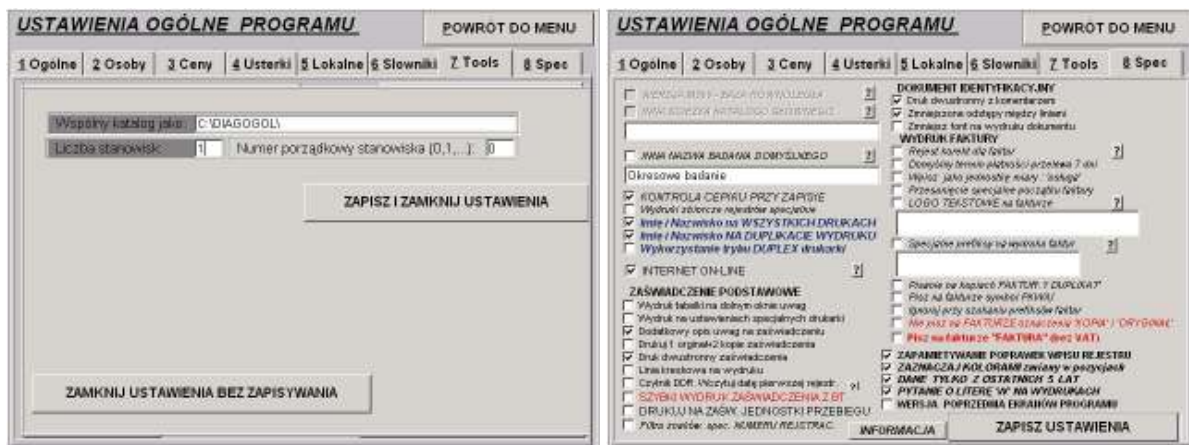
USTAWIENIA OGÓLNE PROGRAMU

POWRÓT DO MENU

1 Ogólne | 2 Osoby | 3 Ceny | 4 Usterki | 5 Lokalne | 6 Słowniki | 7 Tools | 8 Spec

Wspólny katalog jako: C:\DIAGOGOL\

Liczba stanowisk: 1 Numer porządkowy stanowiska (0,1,...): 0

ZAPISZ I ZAMKNIJ USTAWIENIA

ZAMKNIJ USTAWIENIA BEZ ZAPISYWANIA

USTAWIENIA OGÓLNE PROGRAMU

POWRÓT DO MENU

1 Ogólne | 2 Osoby | 3 Ceny | 4 Usterki | 5 Lokalne | 6 Słowniki | 7 Tools | 8 Spec

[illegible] ?

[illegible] ?

INNA NAZWA BADANIA DOMYŚLNEGO ?

Okresowe badanie

KONTROLA CEPIKU PRZY ZAPISIE

Wydruki odrzuconych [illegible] specjalnych

Imię i Nazwisko na WSZYSTKICH DRUKACH

Imię i Nazwisko NA DUPLIKACIE WYDRUKU

Wykorzystanie trybu DUPLEX drukarki

INTERNET ON-LINE ?

ZAŚWIADCZENIE PODSTAWOWE

Wydruk tabelki na dolnym oknie uwag

Wydruk na ustawieniach specjalnych drukarki

Dodatkowy opis uwag na zaświadczeniu

Drukuj 1 oryginał+2 kopie zaświadczenia

Druk dwustronny zaświadczenia

Linia kreskowa na wydruku

Czytnik DDR: Wczytuj daty pierwszej rejestr. ?

SZYBKI WYDRUK ZAŚWIADCZENIA Z BT

DRUKUJ NA ZAŚW. JEDNOSTKI PRZEBIEGU

Filtra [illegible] spec. NUMERU REJESTRAC.

DOKUMENT IDENTYFIKACYJNY

Druk dwustronny z komentarzem

Zmniejszone odstępy między liniami

Zmniejsz font na wydruku dokumentu

WYDRUK FAKTURY

Rejestr korekt dla faktur ?

Domyślny termin płatności przelewu 7 dni

Wpisz jako jednostkę miary: "usługa"

Przesunięcie specjalne początku faktury

LOGO TEKSTOWE na fakturze ?

Specjalne prefiksy numeracji faktur ?

Pisanie na kopiach "FAKTURA" i "DUPLIKAT"

Pisz na fakturze symbol PKWiU

Ignoruj przy szukaniu prefiksów faktur

Nie pisz na FAKTURZE oznaczenia "KOPIA" i "ORYGINAŁ"

Pisz na fakturze "FAKTURA" (bez VAT)

ZAPAMIĘTYWANIE POPRAWEK WPISU REJESTRU

ZAZNACZAJ KOLORAMI zmiany w pozycjach

DANE TYLKO Z OSTATNICH 5 LAT

PYTANIE O LITERĘ "W" NA WYDRUKACH

WERSJA POPRZEDNIA EKRANÓW PROGRAMU

INFORMACJA

ZAPISZ USTAWIENIA